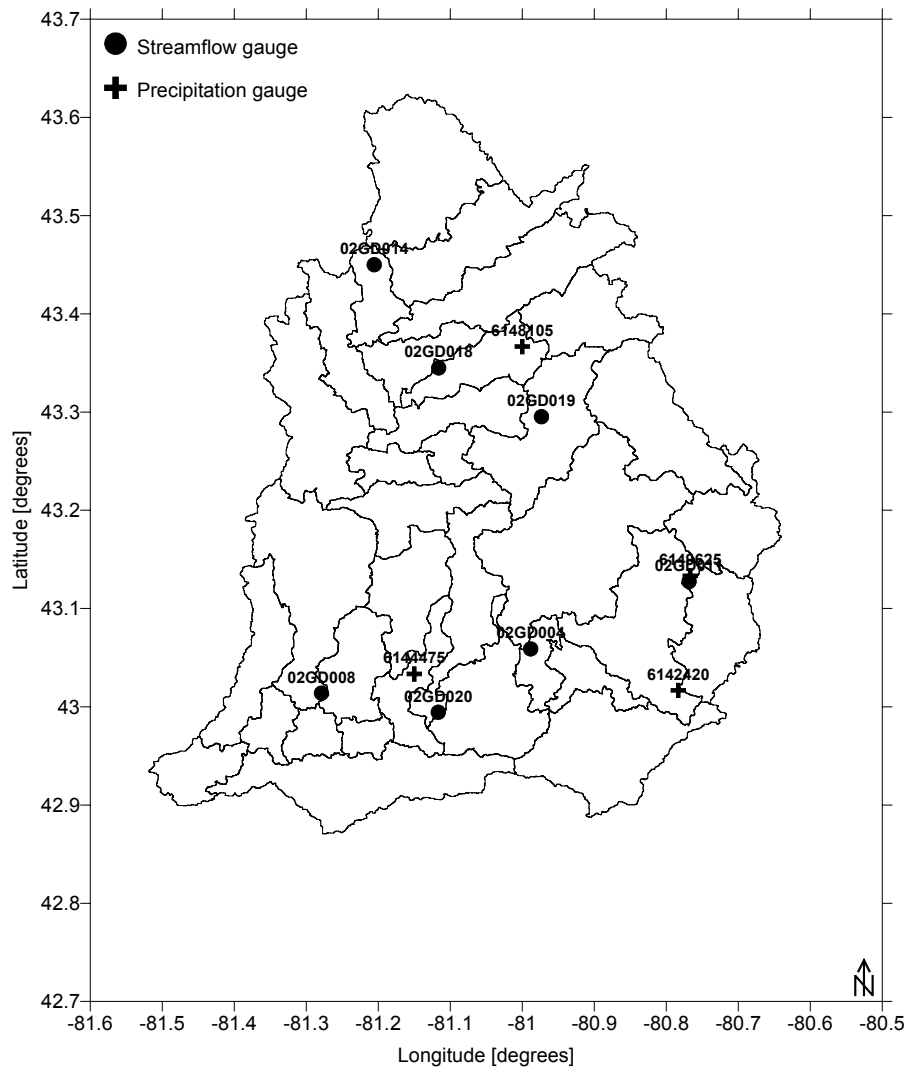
Streamflow gauge

Precipitation gauge

43.7
43.6
43.5
43.4
43.3
43.2
43.1
43
42.9
42.8
42.7

Latitude [degrees]

02GD014

6148105

02GD018

02GD019

6149625
02GD011

02GD004

6144475

02GD008

02GD020

6142420

N

-81.6 -81.5 -81.4 -81.3 -81.2 -81.1 -81 -80.9 -80.8 -80.7 -80.6 -80.5

Longitude [degrees]